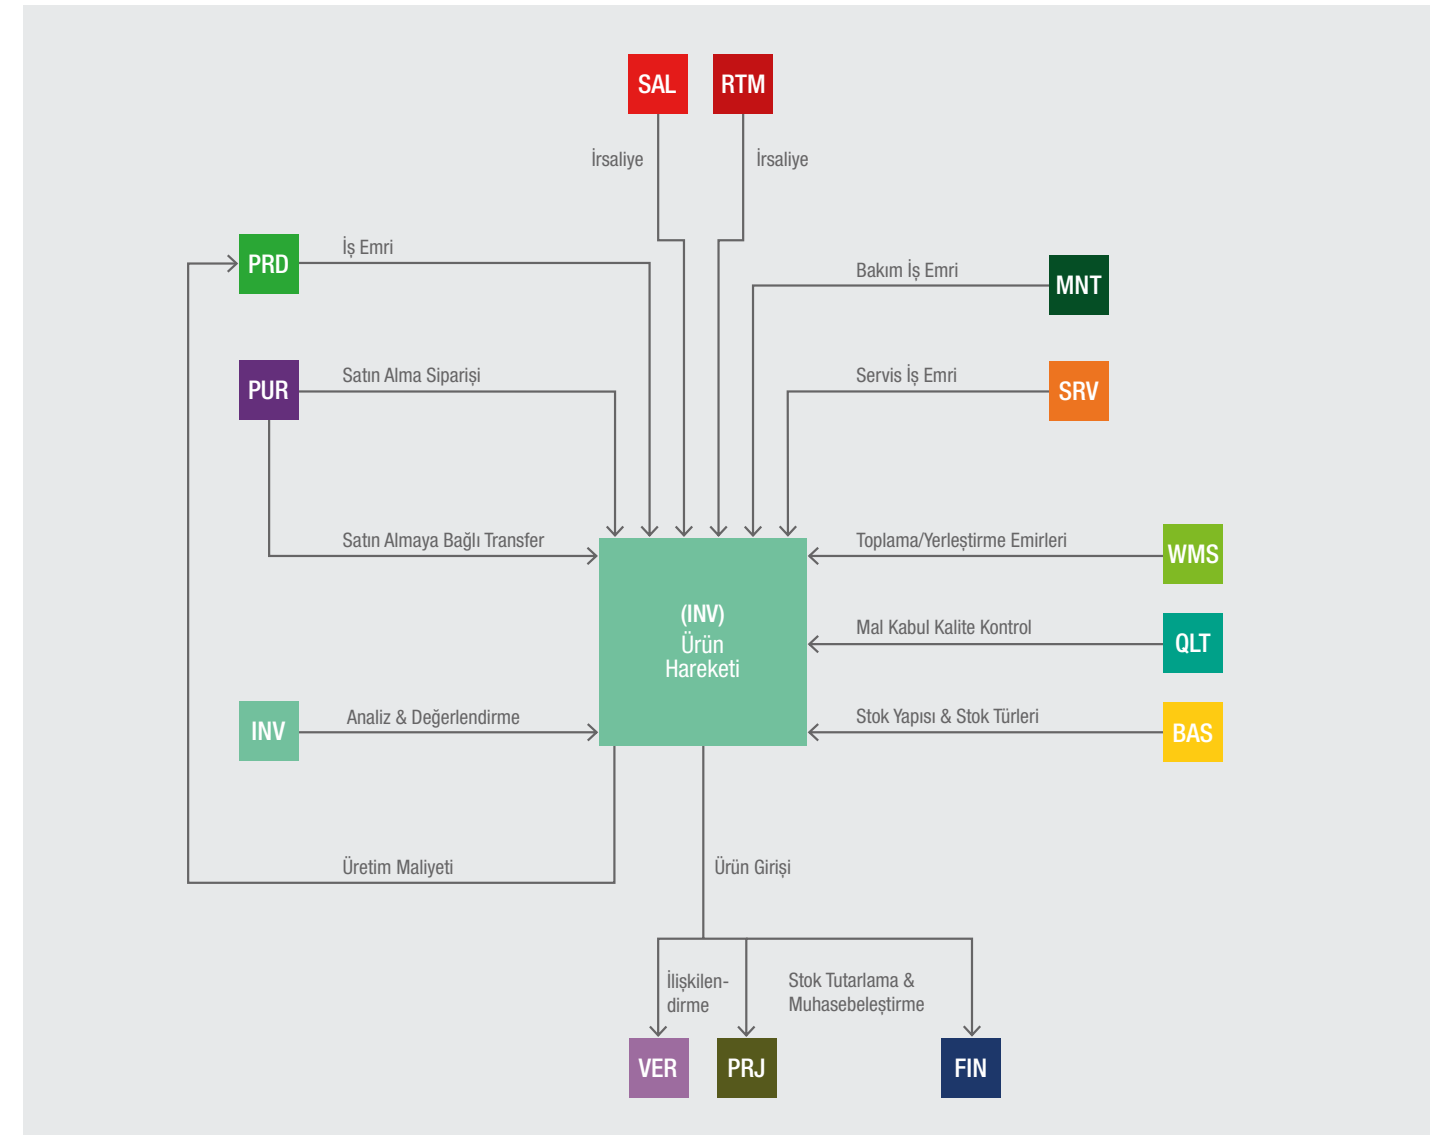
SAL

RTM

İrsaliye

İrsaliye

PRD

İş Emri

Bakım İş Emri

MNT

PUR

Satın Alma Siparişi

Servis İş Emri

SRV

Satın Almaya Bağlı Transfer

Toplama/Yerleştirme Emirleri

WMS

(INV)
Ürün
Hareketi

Mal Kabul Kalite Kontrol

QLT

INV

Analiz & Değerlendirme

Stok Yapısı & Stok Türleri

BAS

Üretim Maliyeti

Ürün Girişi

İlişkilendirme

Stok Tutarlama & Muhasebeleştirme

VER

PRJ

FIN